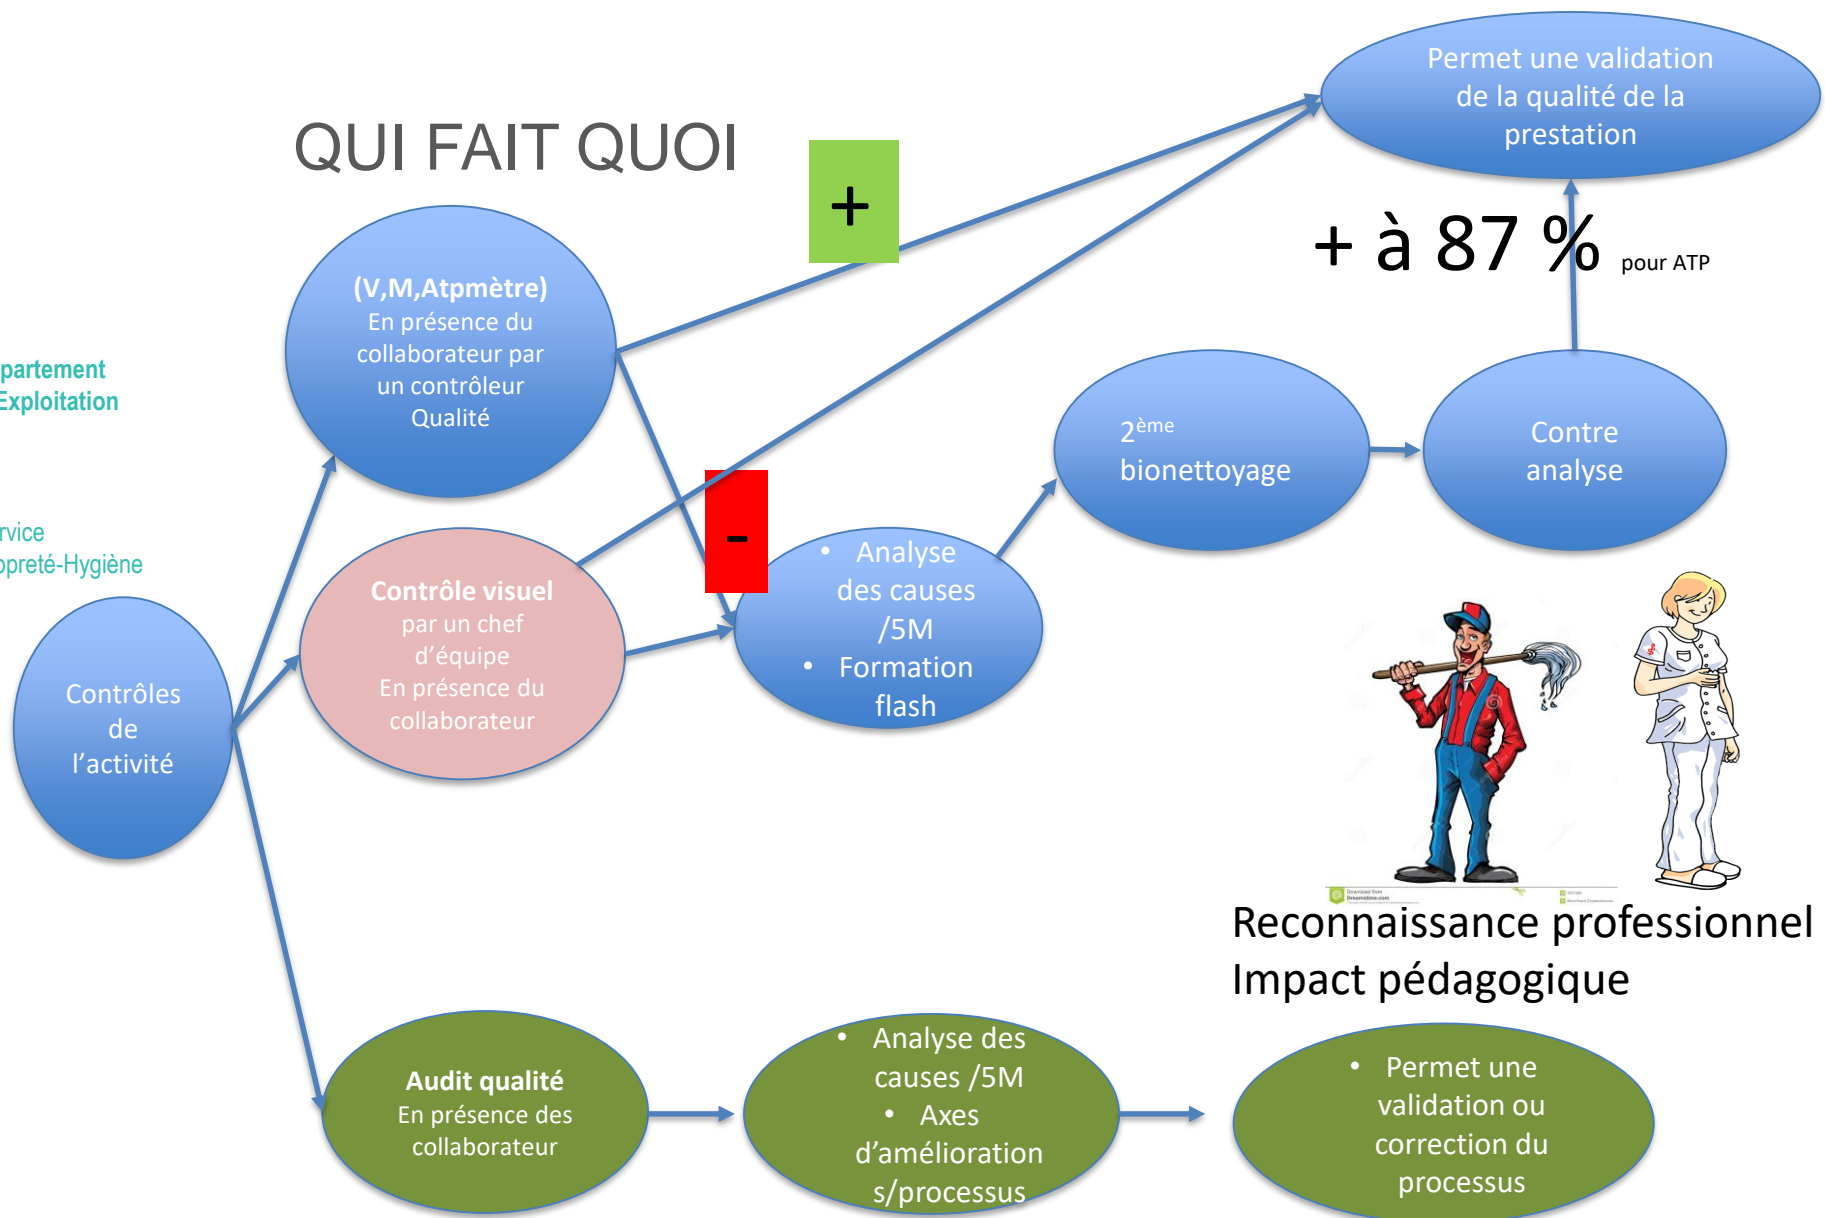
QUI FAIT QUOI

+

Permet une validation de la qualité de la prestation

+ à 87 % pour ATP

(V,M,Atpmètre)
En présence du collaborateur par un contrôleur Qualité

partement
Exploitation

rvice
opreté-Hygiène

-

2ème bionettoyage

Contre analyse

Contrôle visuel
par un chef d'équipe
En présence du collaborateur

• Analyse des causes /5M
• Formation flash

Contrôles de l'activité

Reconnaissance professionnel
Impact pédagogique

Audit qualité
En présence des collaborateur

• Analyse des causes /5M
• Axes d'amélioration s/processus

• Permet une validation ou correction du processus